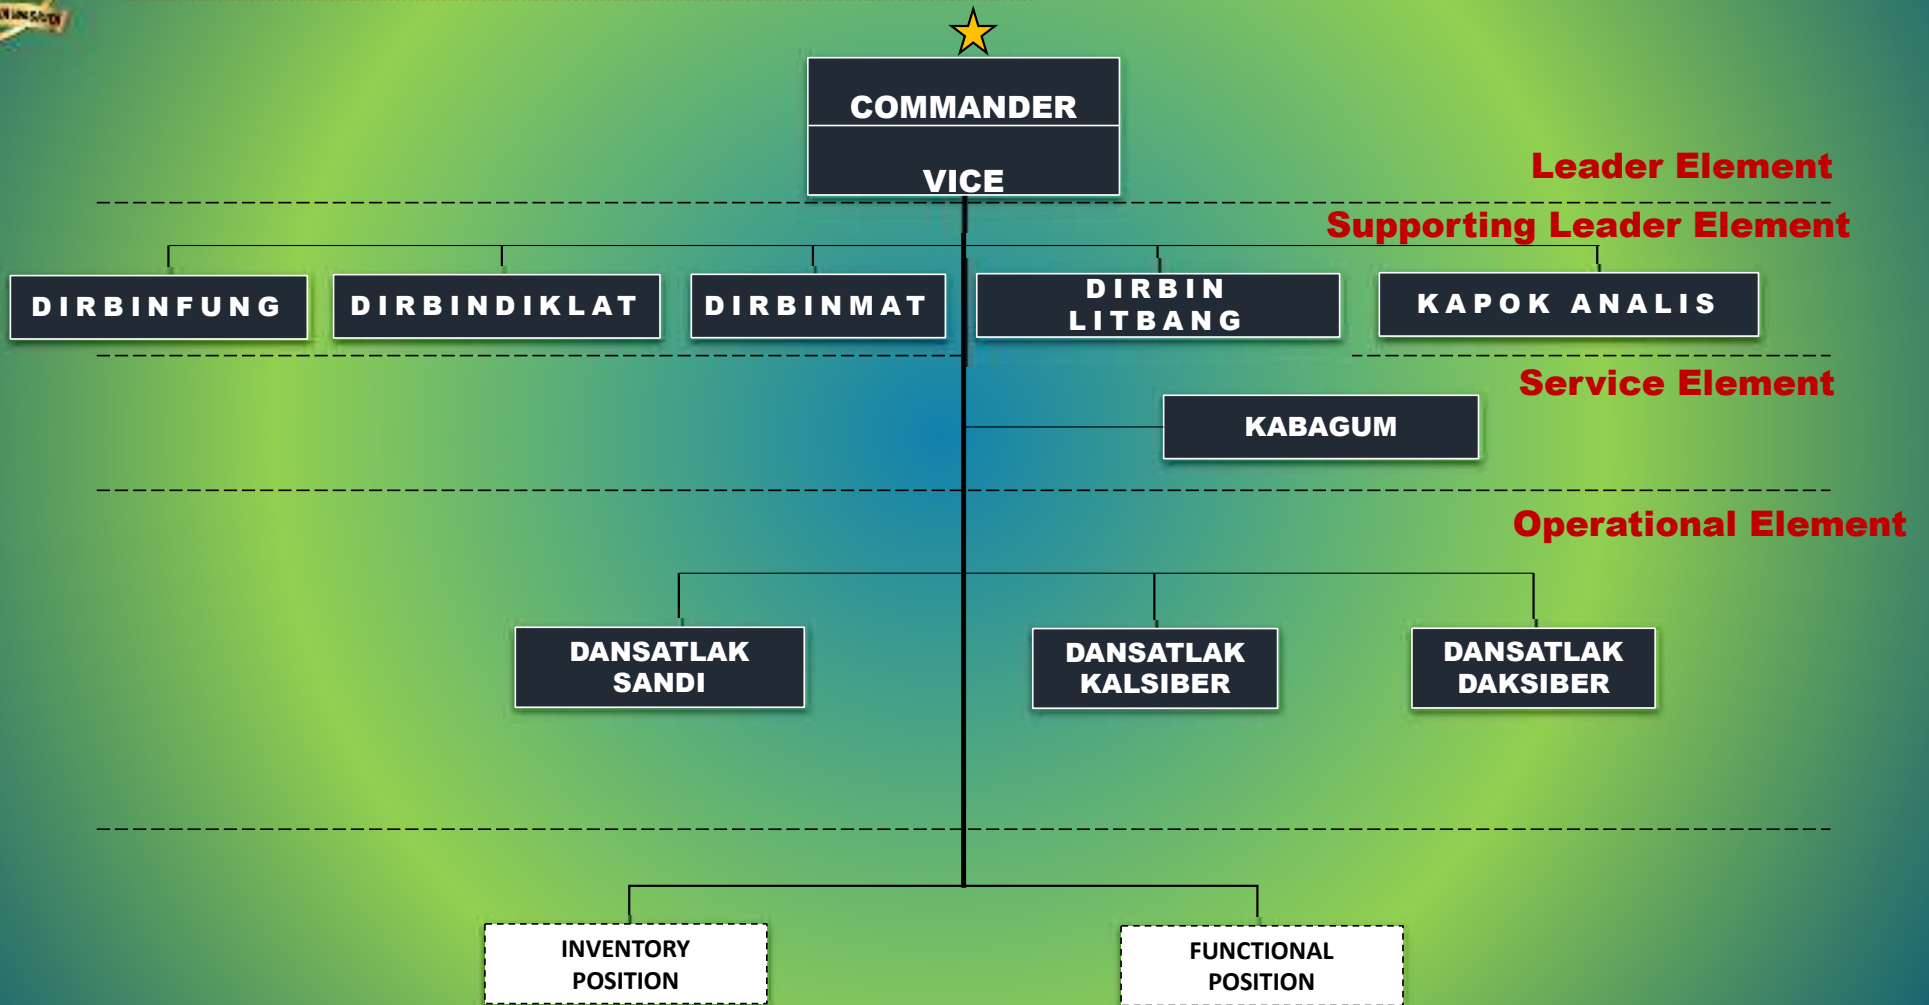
COMMANDER

VICE

Leader Element

Supporting Leader Element

DIRBINFUNG

DIRBINDIKLAT

DIRBINMAT

DIRBIN LITBANG

KAPOK ANALIS

Service Element

KABAGUM

Operational Element

DANSATLAK SANDI

DANSATLAK KALSIBER

DANSATLAK DAKSIBER

INVENTORY POSITION

FUNCTIONAL POSITION